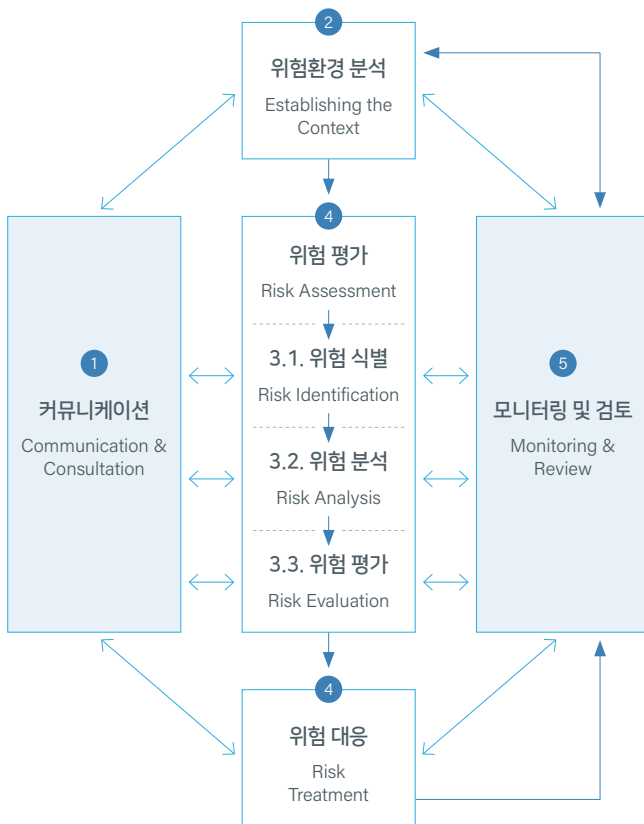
2
위험환경 분석
Establishing the Context

4
위험 평가
Risk Assessment

3.1. 위험 식별
Risk Identification

3.2. 위험 분석
Risk Analysis

3.3. 위험 평가
Risk Evaluation

1
커뮤니케이션
Communication & Consultation

5
모니터링 및 검토
Monitoring & Review

4
위험 대응
Risk Treatment